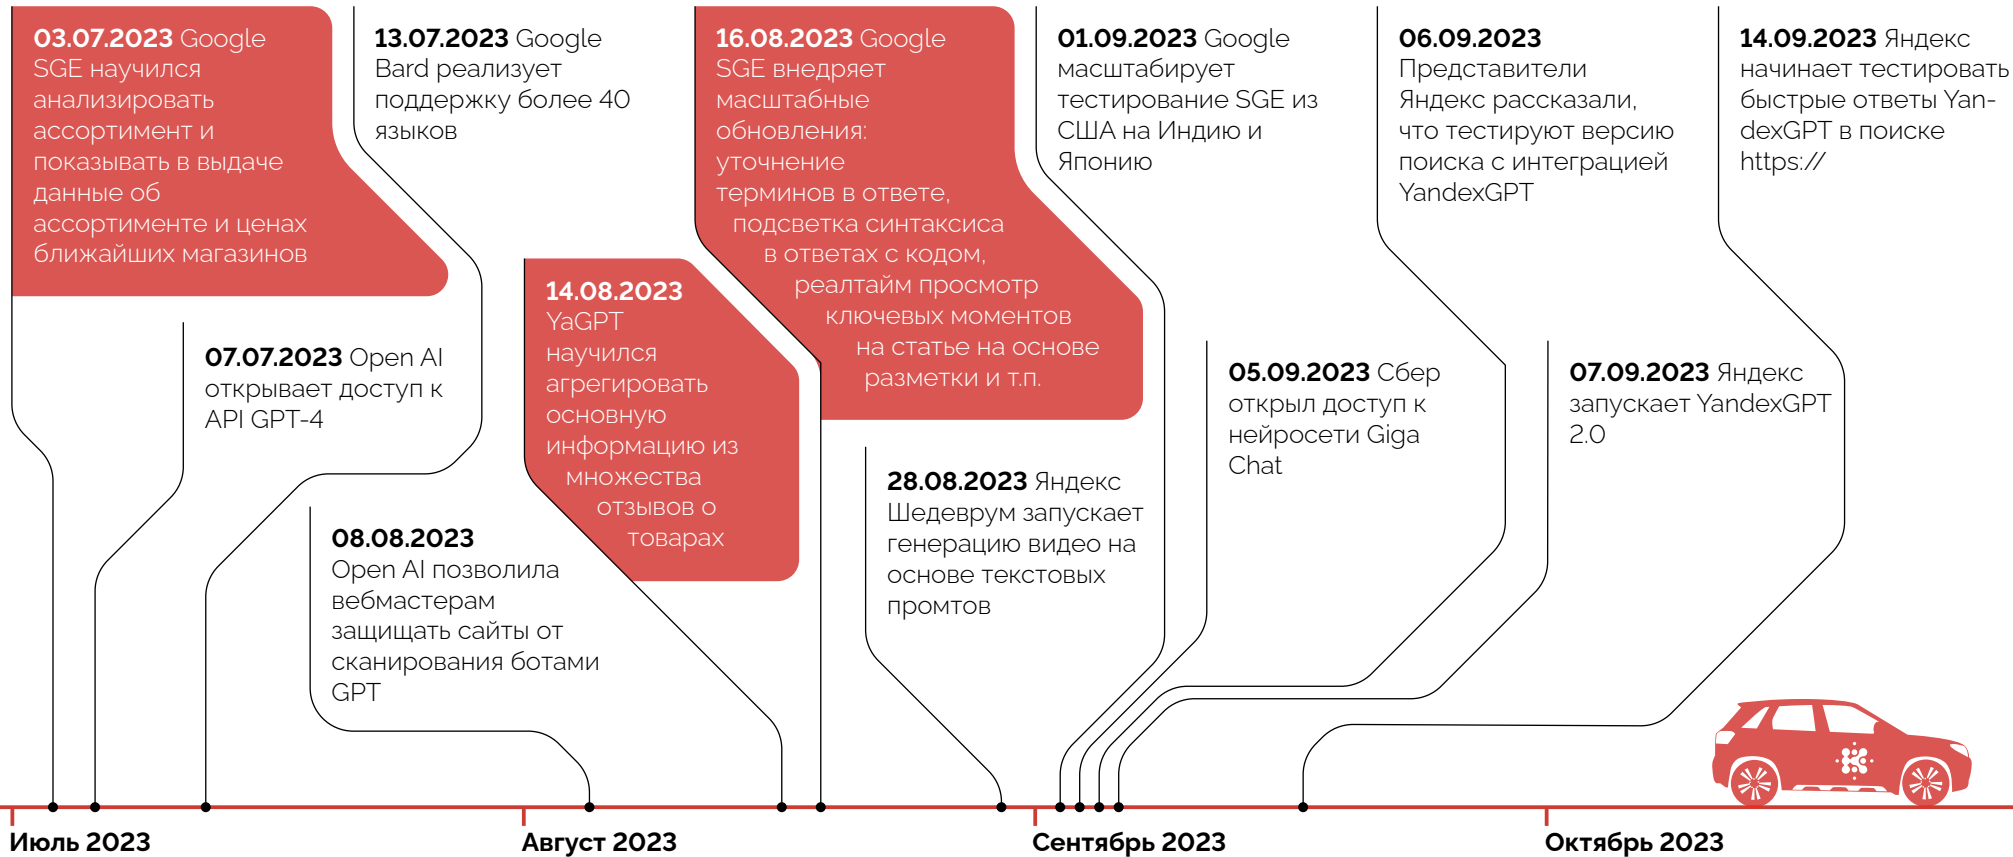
03.07.2023 Google SGE научился анализировать ассортимент и показывать в выдаче данные об ассортименте и ценах ближайших магазинов

13.07.2023 Google Bard реализует поддержку более 40 языков

16.08.2023 Google SGE внедряет масштабные обновления: уточнение терминов в ответе, подсветка синтаксиса в ответах с кодом, реалтайм просмотр ключевых моментов на статье на основе разметки и т.п.

01.09.2023 Google масштабирует тестирование SGE из США на Индию и Японию

06.09.2023 Представители Яндекс рассказали, что тестируют версию поиска с интеграцией YandexGPT

14.09.2023 Яндекс начинает тестировать быстрые ответы YandexGPT в поиске https://

14.08.2023 YaGPT научился агрегировать основную информацию из множества отзывов о товарах

07.07.2023 Open AI открывает доступ к API GPT-4

05.09.2023 Сбер открыл доступ к нейросети Giga Chat

07.09.2023 Яндекс запускает YandexGPT 2.0

08.08.2023 Open AI позволила вебмастерам защищать сайты от сканирования ботами GPT

28.08.2023 Яндекс Шедеврум запускает генерацию видео на основе текстовых промтов

Июль 2023

Август 2023

Сентябрь 2023

Октябрь 2023